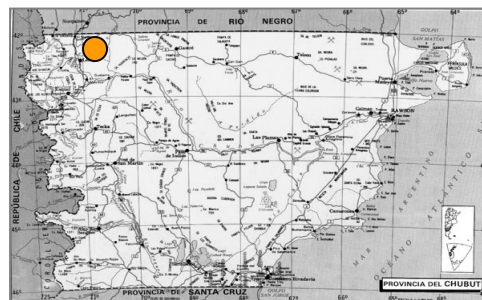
PROVINCIA DE RIO NEGRO
42°
CHILE
REPUBLICA DE
Esquel
Rawson
Trelew
Telsen
Gastre
Las Plumas
Comodoro Rivadavia
Sarmiento
MAR ARGENTINO
OCEANO ATLANTICO
PROVINCIA DE SANTA CRUZ
PROVINCIA DEL CHUBUT
46°
65°
69°
71°
GOLFO SAN MATIAS
PENINSULA VALDES
GOLFO SAN JORGE
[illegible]